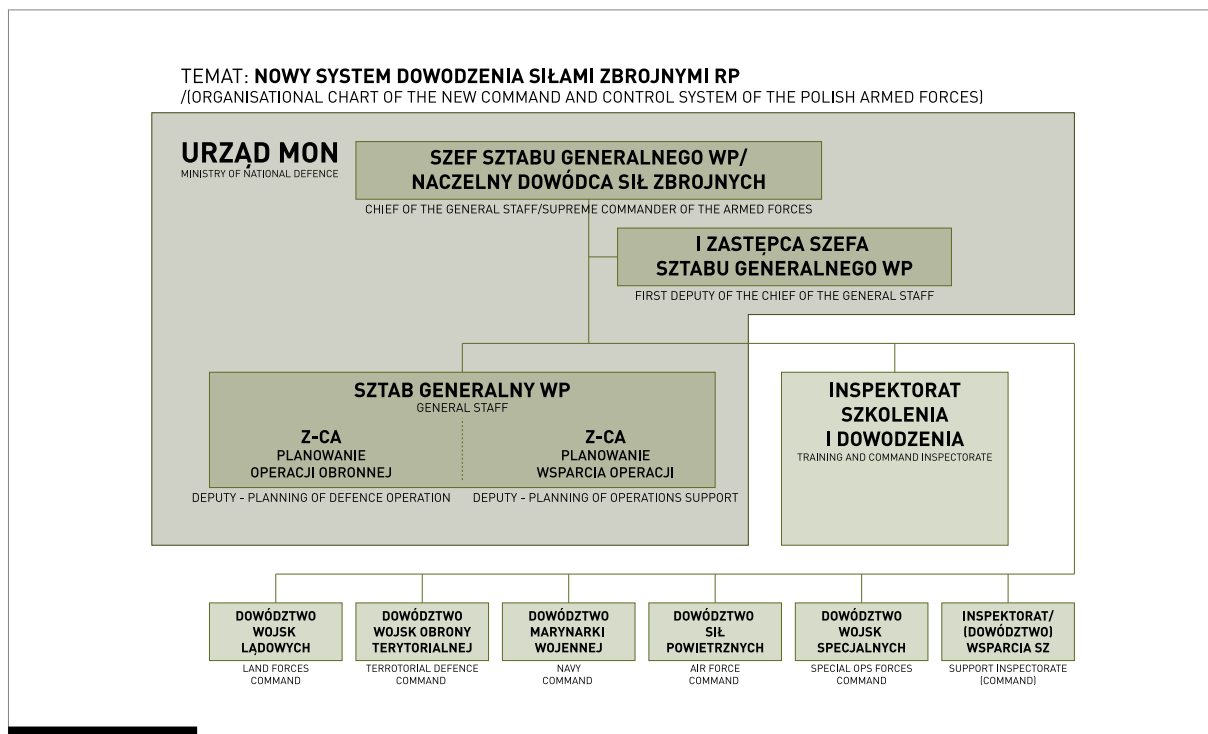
TEMAT: **NOWY SYSTEM DOWODZENIA SIŁAMI ZBROJNYMI RP**
/(ORGANISATIONAL CHART OF THE NEW COMMAND AND CONTROL SYSTEM OF THE POLISH ARMED FORCES)

URZĄD MON
MINISTRY OF NATIONAL DEFENCE

SZEF SZTABU GENERALNEGO WP/ NACZELNY DOWÓDCA SIŁ ZBROJNYCH
CHIEF OF THE GENERAL STAFF/SUPREME COMMANDER OF THE ARMED FORCES

I ZASTĘPCA SZEFA SZTABU GENERALNEGO WP
FIRST DEPUTY OF THE CHIEF OF THE GENERAL STAFF

SZTAB GENERALNY WP
GENERAL STAFF

Z-CA
PLANOWANIE
OPERACJI OBRONNEJ
DEPUTY – PLANNING OF DEFENCE OPERATION

Z-CA
PLANOWANIE
WSPARCIA OPERACJI
DEPUTY – PLANNING OF OPERATIONS SUPPORT

INSPEKTORAT SZKOLENIA I DOWODZENIA
TRAINING AND COMMAND INSPECTORATE

DOWÓDZTWO WOJSK LĄDOWYCH
LAND FORCES COMMAND

DOWÓDZTWO WOJSK OBRONY TERYTORIALNEJ
TERROTORIAL DEFENCE COMMAND

DOWÓDZTWO MARYNARKI WOJENNEJ
NAVY COMMAND

DOWÓDZTWO SIŁ POWIETRZNYCH
AIR FORCE COMMAND

DOWÓDZTWO WOJSK SPECJALNYCH
SPECIAL OPS FORCES COMMAND

INSPEKTORAT/ (DOWÓDZTWO) WSPARCIA SZ
SUPPORT INSPECTORATE (COMMAND)